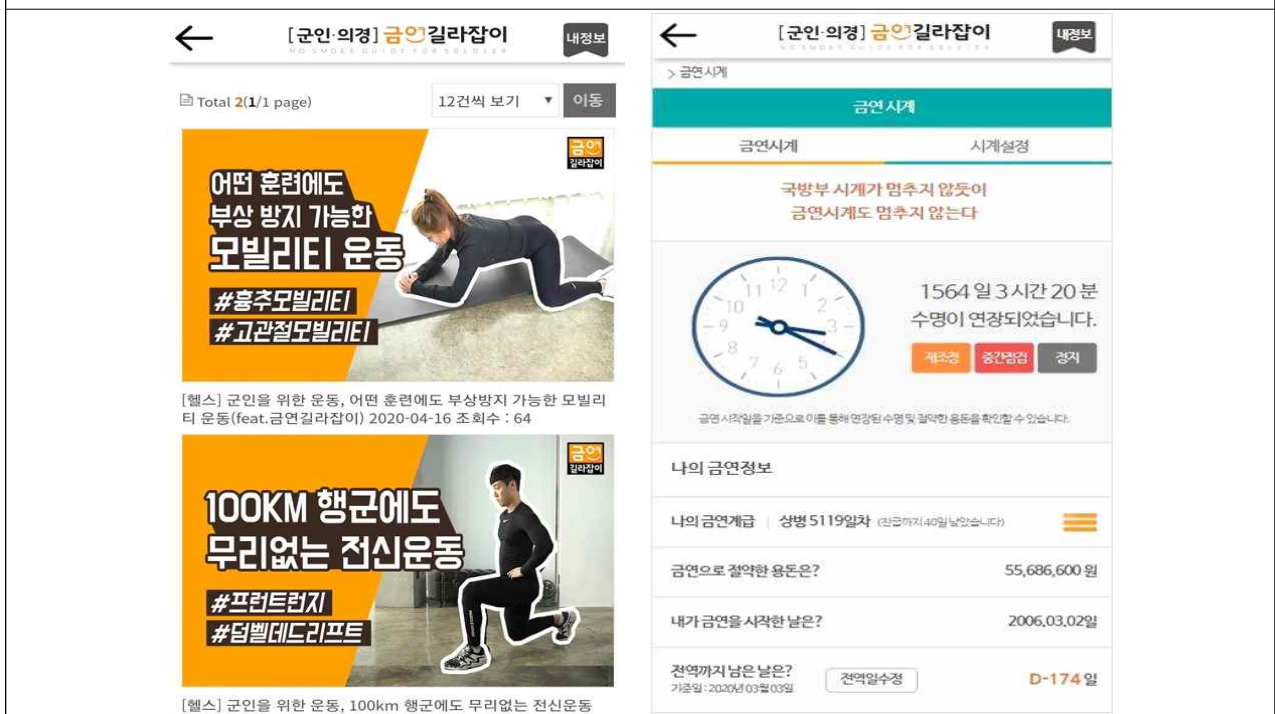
[군인·의경] 금연길라잡이
NO SMOKE GUIDE FOR SOLDIER
내정보

Total 2(1/1 page)
12건씩 보기
이동

금연 길라잡이
어떤 훈련에도 부상 방지 가능한 모빌리티 운동
#흉추모빌리티
#고관절모빌리티

[헬스] 군인을 위한 운동, 어떤 훈련에도 부상방지 가능한 모빌리티 운동(feat.금연길라잡이) 2020-04-16 조회수 : 64

금연 길라잡이
100KM 행군에도 무리없는 전신운동
#프런트런지
#덤벨데드리프트

[헬스] 군인을 위한 운동, 100km 행군에도 무리없는 전신운동

[군인·의경] 금연길라잡이
NO SMOKE GUIDE FOR SOLDIER
내정보

> 금연시계
금연시계
금연시계
시계설정
국방부 시계가 멈추지 않듯이
금연시계도 멈추지 않는다
1564 일 3 시간 20 분
수명이 연장되었습니다.
재조정
중간점검
정지
금연 시작일을 기준으로 이를 통해 연장된 수명 및 절약한 용돈을 확인할 수 있습니다.

나의 금연정보
나의 금연계급 | 상병 5119일차 (전군까지 40일 남았습니다)
금연으로 절약한 용돈은? 55,686,600 원
내가 금연을 시작한 날은? 2006.03.02일
전역까지 남은 날은?
기준일 : 2020년 03월 03일
전역일수정
D-174 일